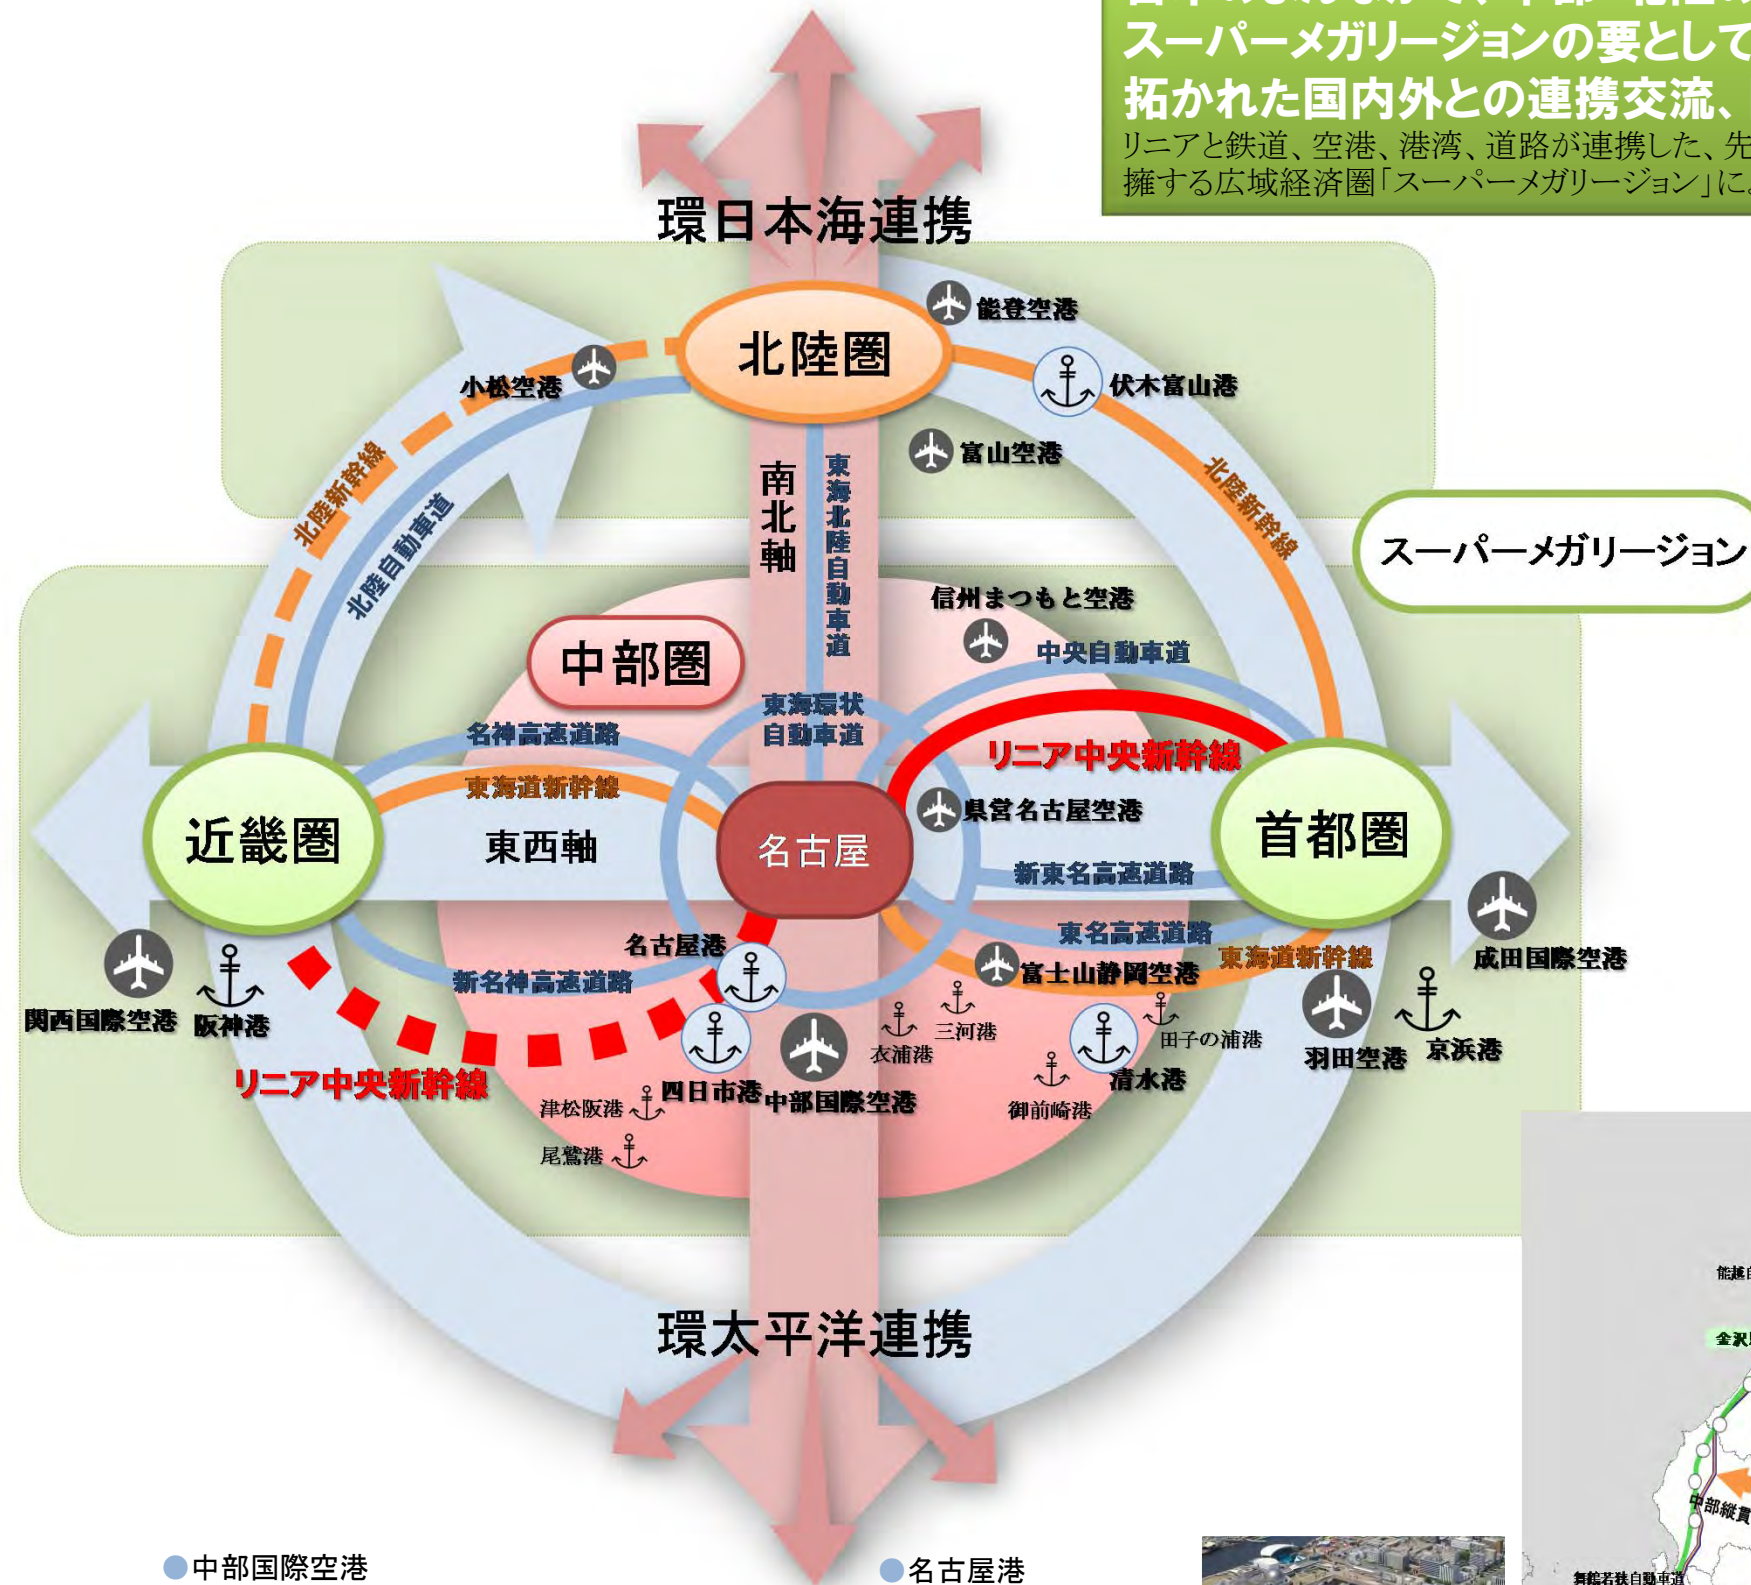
スーパーメガリージョンの要として
拓かれた国内外との連携交流、
リニアと鉄道、空港、港湾、道路が連携した、先
擁する広域経済圏「スーパーメガリージョン」に

環日本海連携
北陸圏
能登空港
伏木富山港
小松空港
富山空港
北陸新幹線
北陸自動車道
北陸新幹線
南北軸
東海北陸自動車道
スーパーメガリージョン
信州まつもと空港
中央自動車道
中部圏
東海環状自動車道
名神高速道路
リニア中央新幹線
東海道新幹線
県営名古屋空港
近畿圏
東西軸
名古屋
首都圏
新東名高速道路
東名高速道路
名古屋港
東海道新幹線
成田国際空港
新名神高速道路
富士山静岡空港
三河港
関西国際空港
阪神港
衣浦港
田子の浦港
羽田空港
京浜港
リニア中央新幹線
四日市港
中部国際空港
清水港
津松阪港
御前崎港
尾鷲港
環太平洋連携
中部国際空港
名古屋港
能越
金沢
中部縦貫
舞鶴若狭自動車道